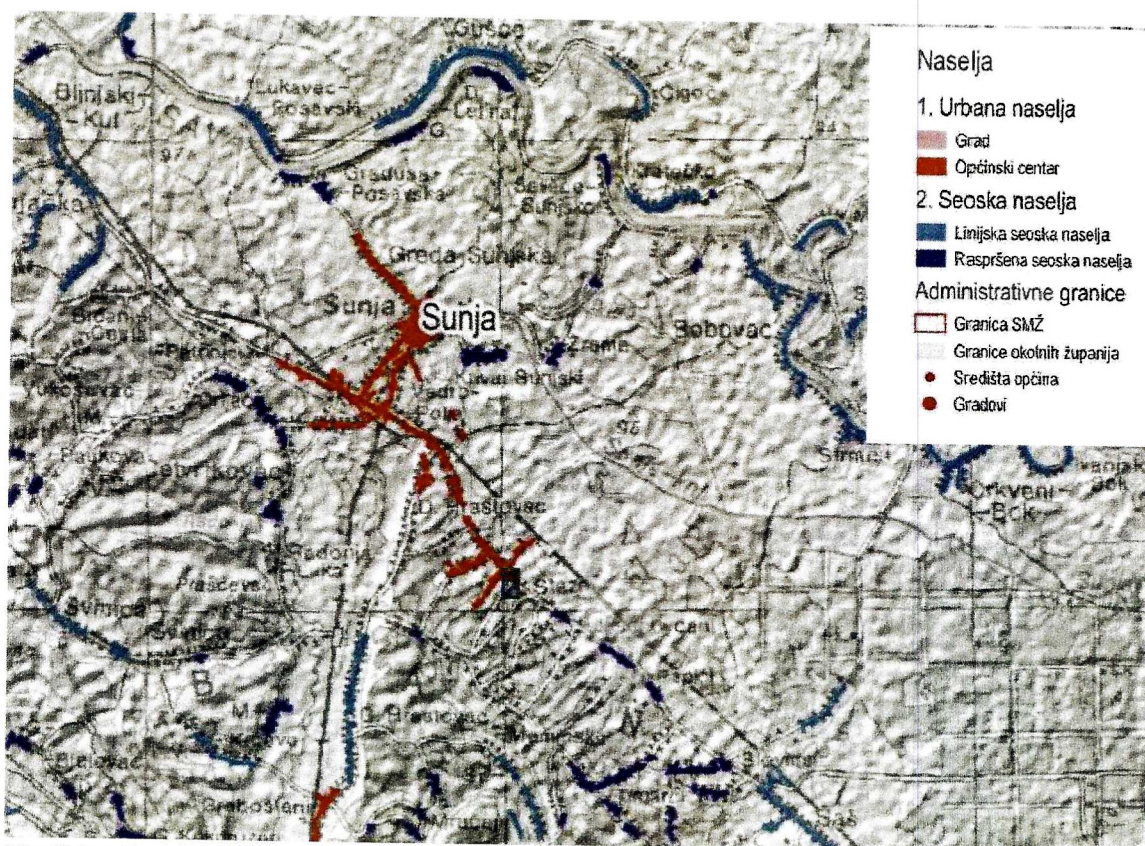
Naselja
1. Urbana naselja
Grad
Općinski centar
2. Seoska naselja
Linijska seoska naselja
Raspršena seoska naselja
Administrativne granice
Granica SMŽ
Granice okolnih županija
Središta općina
Gradovi

Blinjski Kut
Lukavec Posavski
Gušće
Cerina
Gigoš
Graduša Posavska
Sjeverna Sunjska
Greda Sunjska
Sunja
Sunja
Bobovac
Staza
Brestovac
Crkveni Bok
Radonja Luka
Praševa
Svinjica
Staro Selo
Drenovac
Strmen
Brezovica
Selište
Pobrdani
Kinjačka
Papići
Stari Brod
Donji Hrastovac
Gornji Hrastovac
Krivaj Sunjski
Novoselci
Bistrac
Bijelovac
Zrinje
Čapljani
Slovinci
Gornja Letina
Donja Letina
Petrinjci
Sunjska Greda
Sunjska Greda
Šaš
Donji Ladina
Crkveni
Kostreši
Ajdin
Lobor
97
96
84
Bok
Kinjačka
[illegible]